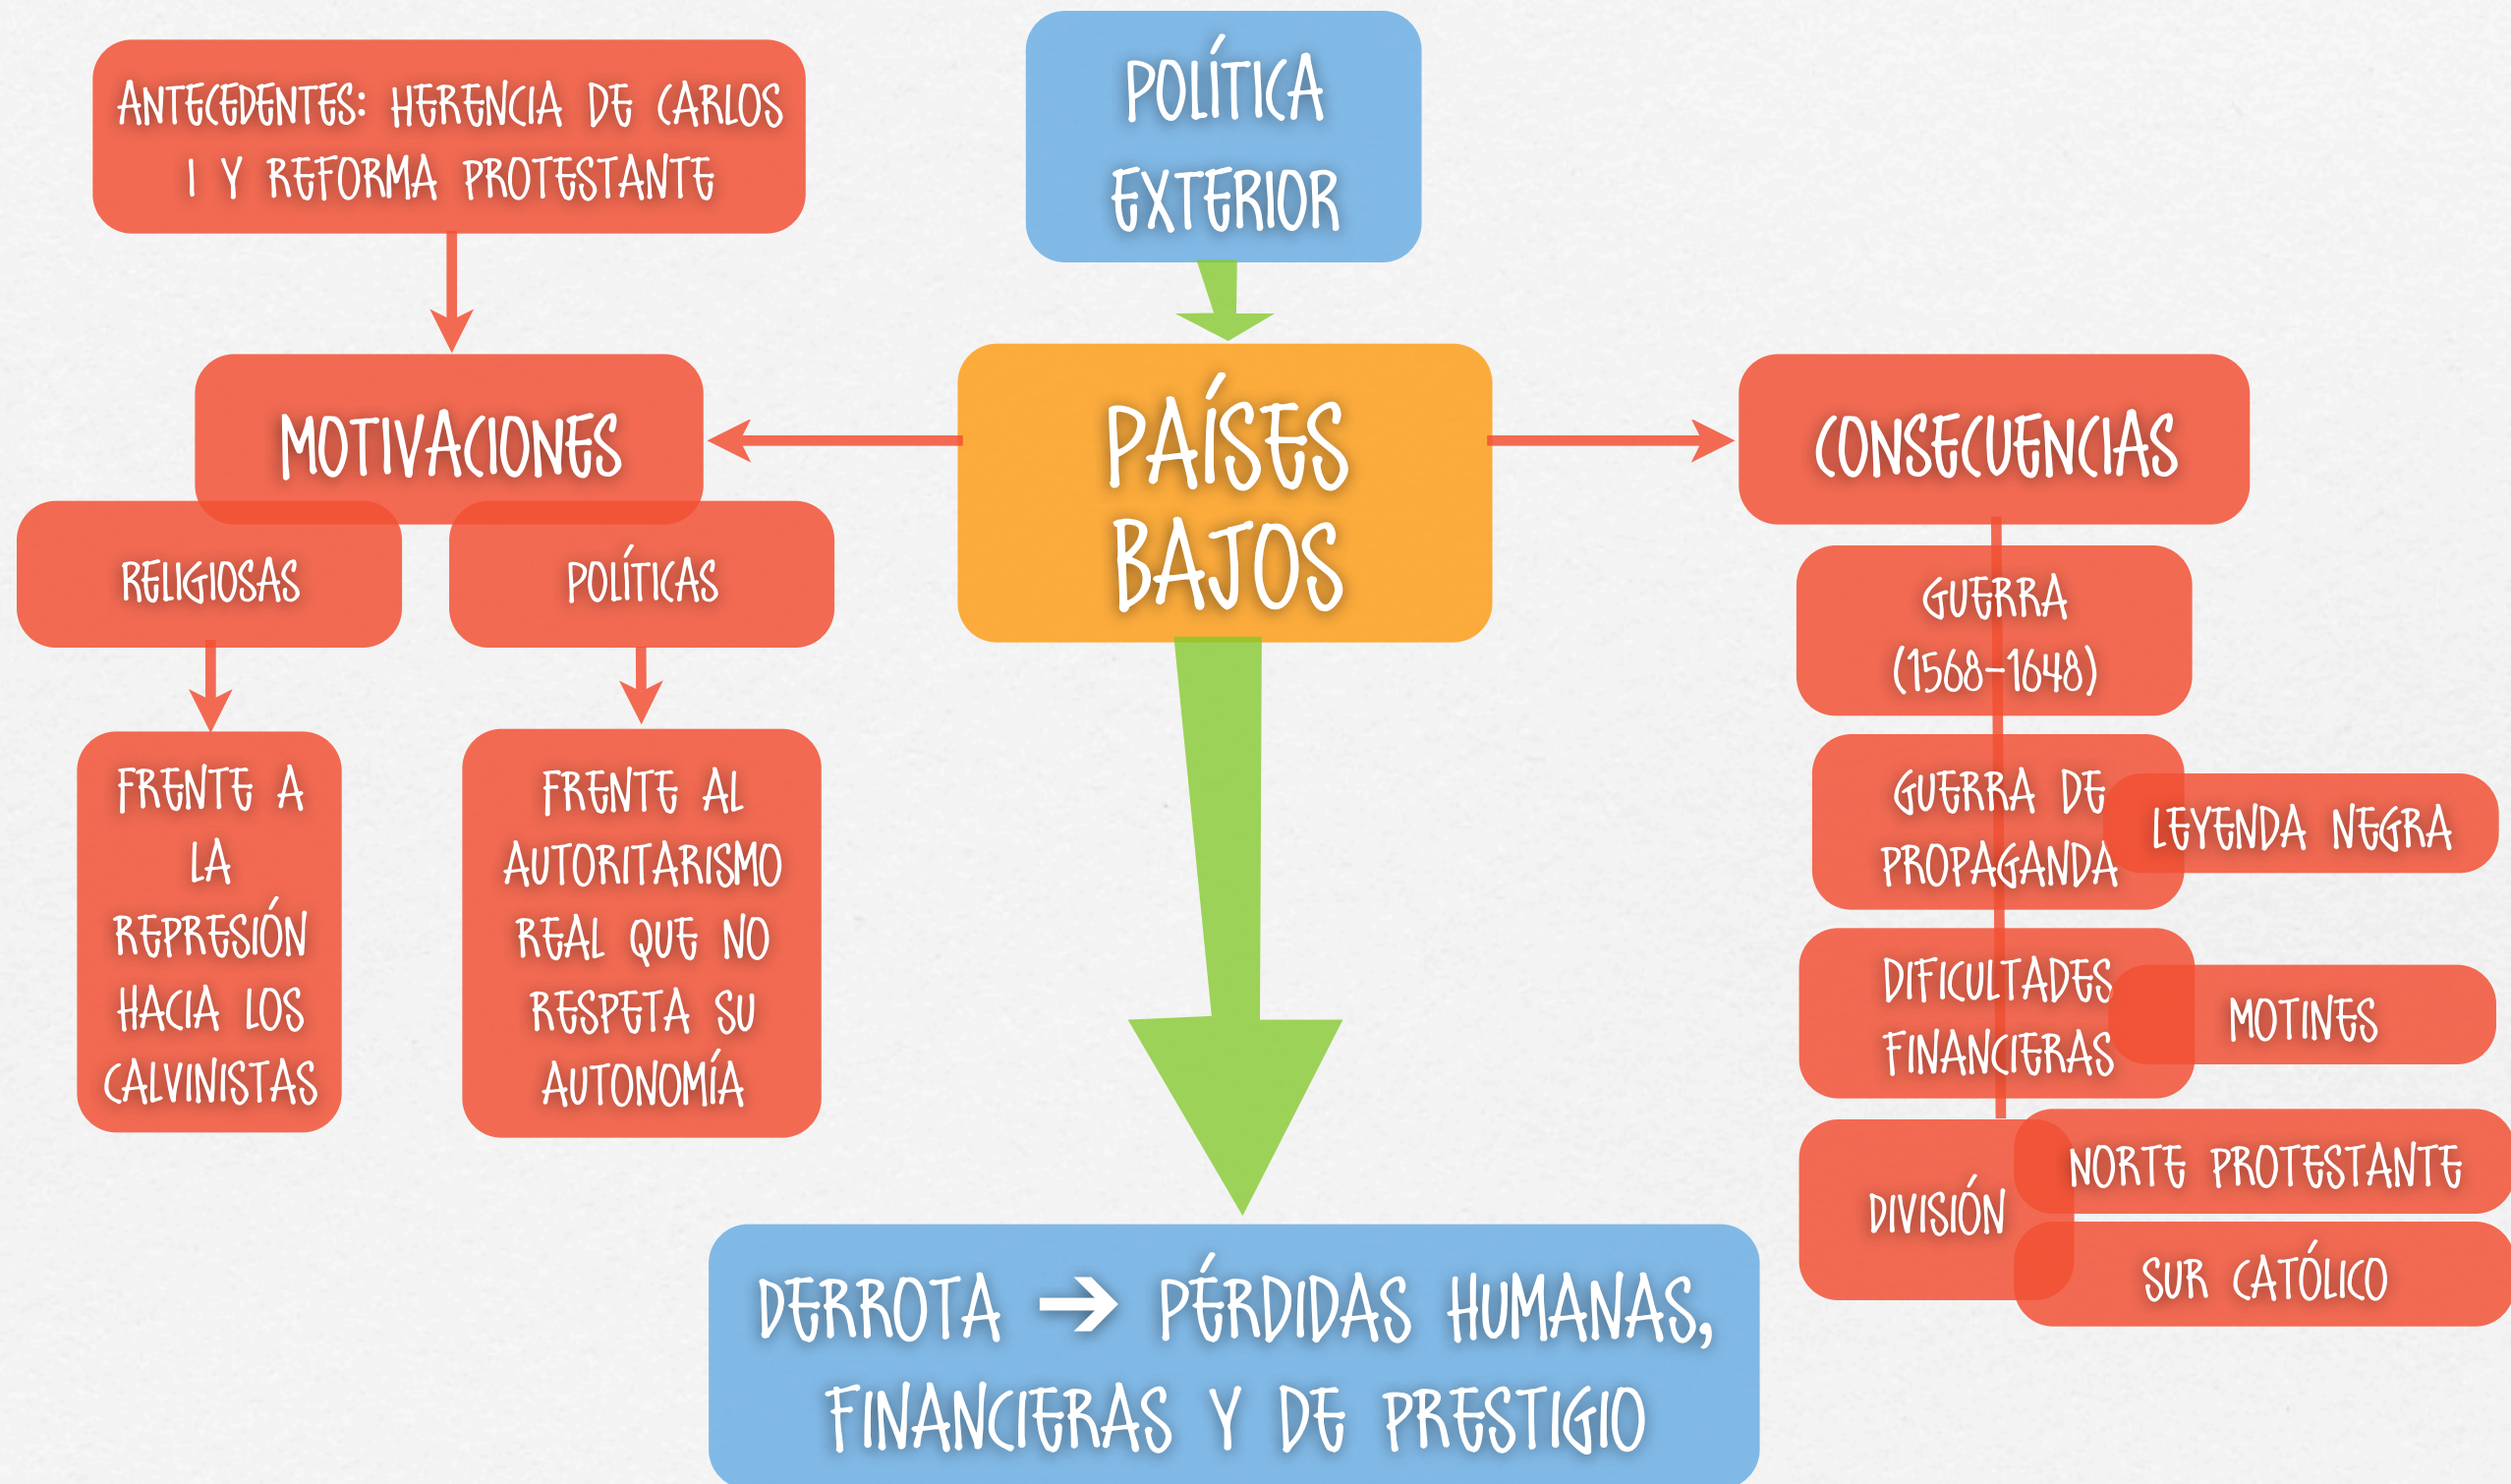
POLÍTICA EXTERIOR

ANTECEDENTES: HERENCIA DE CARLOS I Y REFORMA PROTESTANTE

MOTIVACIONES

RELIGIOSAS

POLÍTICAS

FRENTE A LA REPRESIÓN HACIA LOS CALVINISTAS

FRENTE AL AUTORITARISMO REAL QUE NO RESPETA SU AUTONOMÍA

PAÍSES BAJOS

CONSECUENCIAS

GUERRA (1568-1648)

GUERRA DE PROPAGANDA

LEYENDA NEGRA

DIFICULTADES FINANCIERAS

MOTINES

DIVISIÓN

NORTE PROTESTANTE

SUR CATÓLICO

DERROTA → PÉRDIDAS HUMANAS, FINANCIERAS Y DE PRESTIGIO